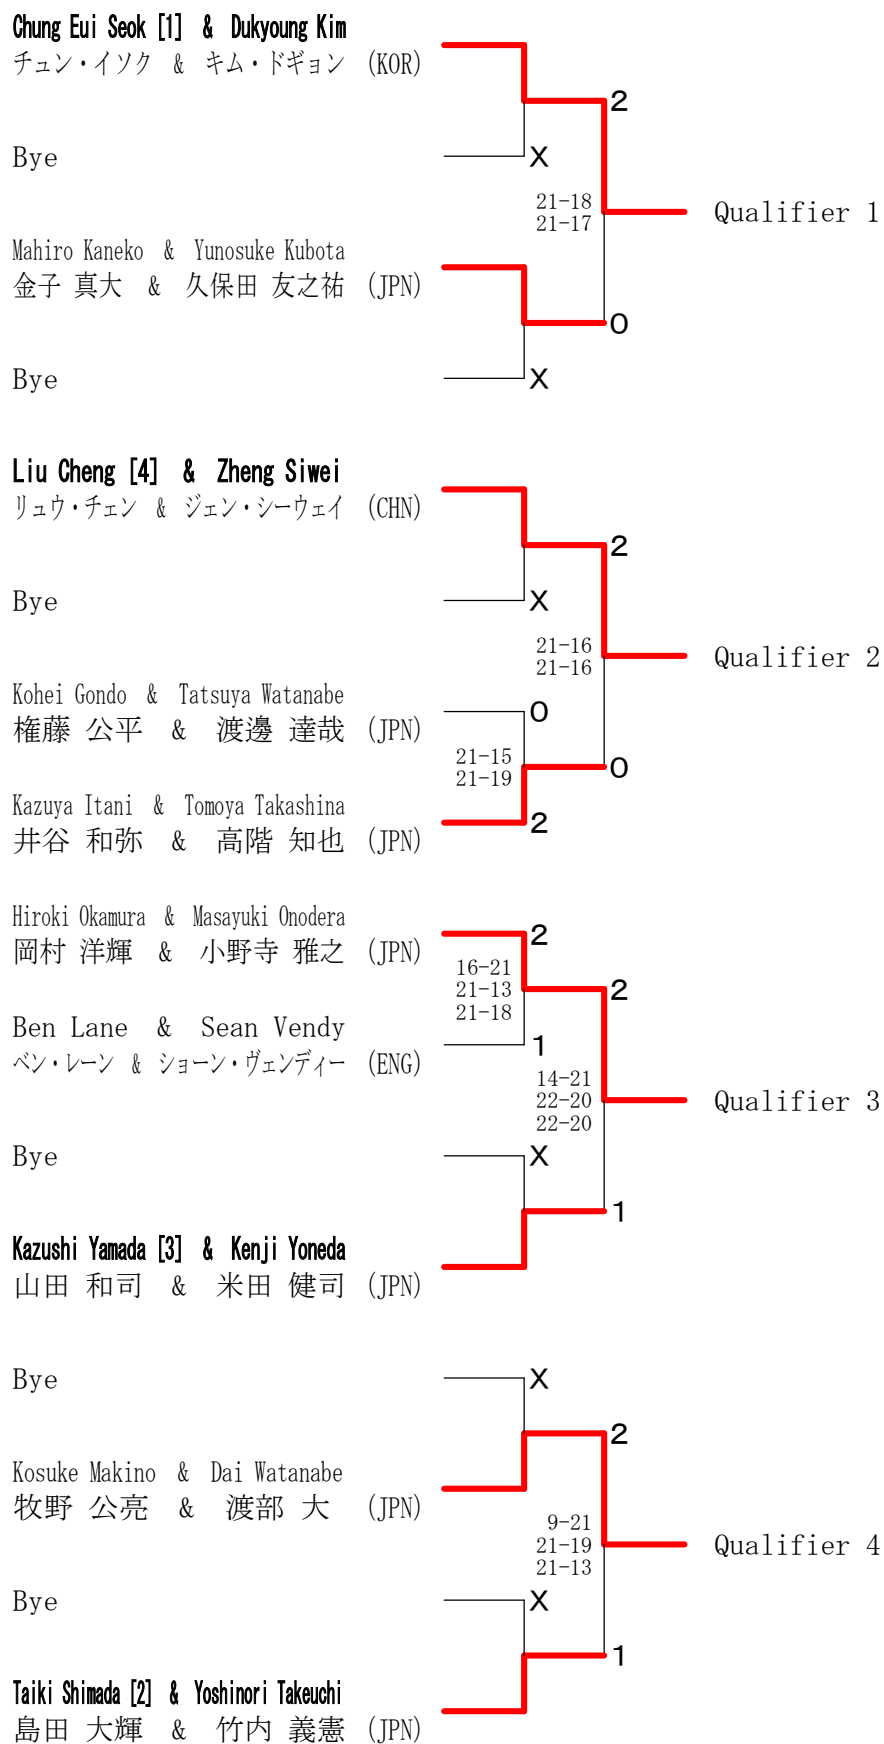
Chung Eui Seok [1] & Dukyoung Kim
チュン・イソク & キム・ドギョン (KOR)

Bye

Mahiro Kaneko & Yunosuke Kubota
金子 真大 & 久保田 友之祐 (JPN)

Bye

2
X
21-18
21-17
Qualifier 1
0
X

Liu Cheng [4] & Zheng Siwei
リュウ・チェン & ジェン・シーウェイ (CHN)

Bye

Kohei Gondo & Tatsuya Watanabe
権藤 公平 & 渡邊 達哉 (JPN)

Kazuya Itani & Tomoya Takashina
井谷 和弥 & 高階 知也 (JPN)

2
X
21-16
21-16
Qualifier 2
0
21-15
21-19
0
2

Hiroki Okamura & Masayuki Onodera
岡村 洋輝 & 小野寺 雅之 (JPN)

Ben Lane & Sean Vendy
ベン・レーン & ショーン・ヴェンディー (ENG)

Bye

Kazushi Yamada [3] & Kenji Yoneda
山田 和司 & 米田 健司 (JPN)

2
16-21
21-13
21-18
2
1
14-21
22-20
22-20
Qualifier 3
X
1

Bye

Kosuke Makino & Dai Watanabe
牧野 公亮 & 渡部 大 (JPN)

Bye

Taiki Shimada [2] & Yoshinori Takeuchi
島田 大輝 & 竹内 義憲 (JPN)

X
2
9-21
21-19
21-13
Qualifier 4
X
1